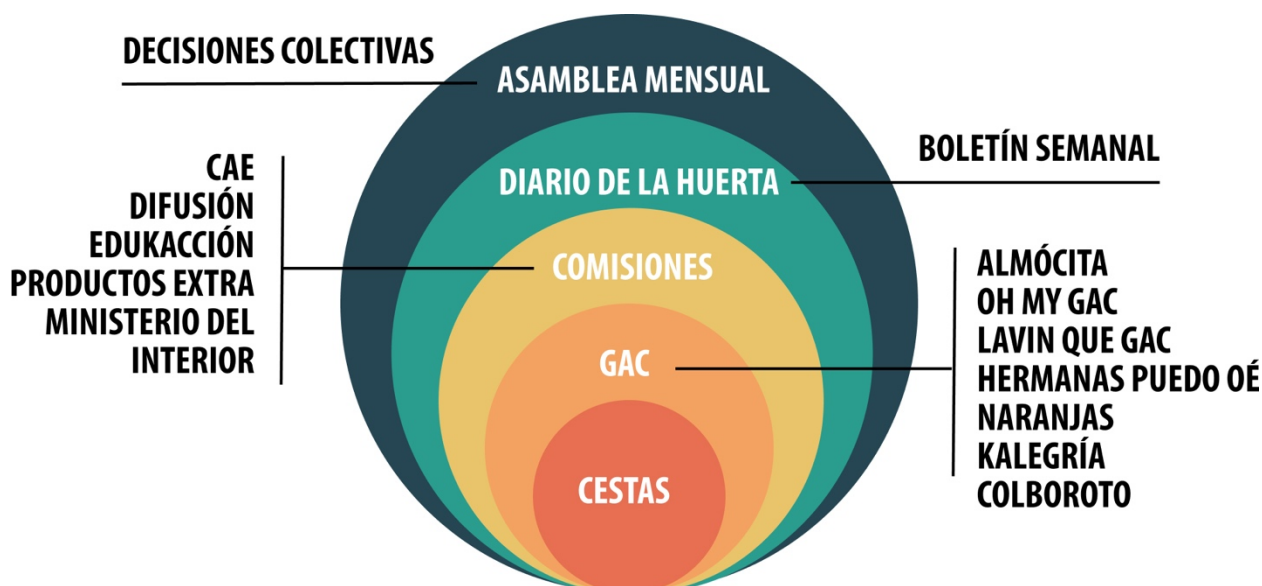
DECISIONES COLECTIVAS

ASAMBLEA MENSUAL

BOLETÍN SEMANAL

DIARIO DE LA HUERTA

CAE
DIFUSIÓN
EDUKACCIÓN
PRODUCTOS EXTRA
MINISTERIO DEL INTERIOR

COMISIONES

GAC

ALMÓCITA
OH MY GAC
LAVIN QUE GAC
HERMANAS PUEDO OÉ
NARANJAS
KALEGRÍA
COLBOROTO

CESTAS